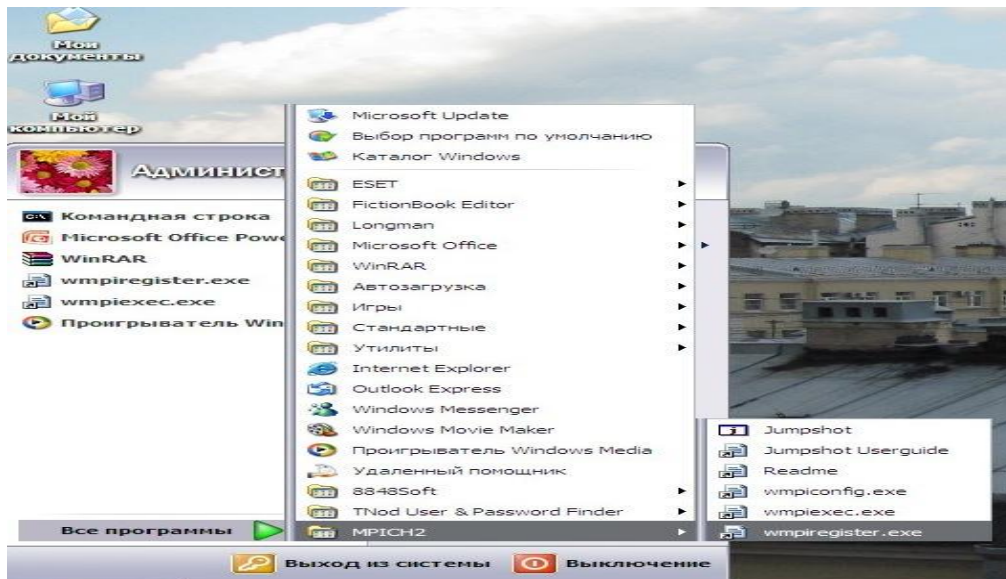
Мои документы

Мой компьютер

Администратор

Командная строка
Microsoft Office Powe
WinRAR
wmpiregister.exe
wmpiexec.exe
Проигрыватель Win

Все программы

Microsoft Update
Выбор программ по умолчанию
Каталог Windows
ESET
FictionBook Editor
Longman
Microsoft Office
WinRAR
Автозагрузка
Игры
Стандартные
Утилиты
Internet Explorer
Outlook Express
Windows Messenger
Windows Movie Maker
Проигрыватель Windows Media
Удаленный помощник
8848Soft
TNod User & Password Finder
MPICH2

Jumpshot
Jumpshot Userguide
Readme
wmpiconfig.exe
wmpiexec.exe
wmpiregister.exe

Выход из системы
Выключение